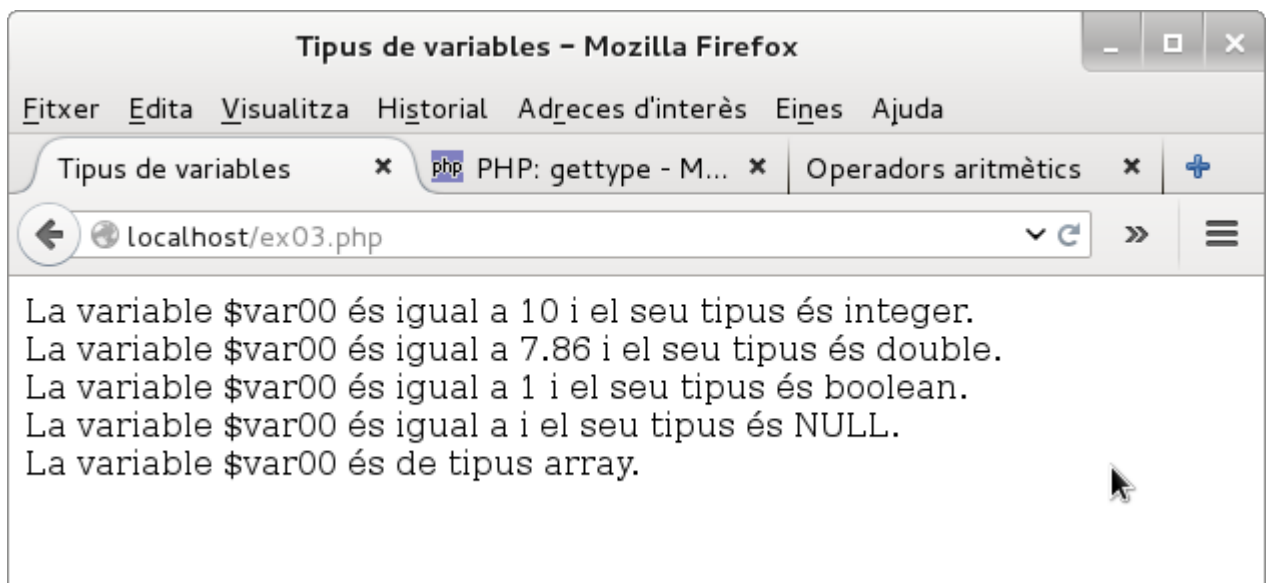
Tipus de variables – Mozilla Firefox

Fitxer Edita Visualitza Historial Adreces d'interès Eines Ajuda

Tipus de variables ✖ php PHP: gettype - M... ✖ Operadors aritmètics ✖

localhost/ex03.php

La variable \$var00 és igual a 10 i el seu tipus és integer.
La variable \$var00 és igual a 7.86 i el seu tipus és double.
La variable \$var00 és igual a 1 i el seu tipus és boolean.
La variable \$var00 és igual a i el seu tipus és NULL.
La variable \$var00 és de tipus array.